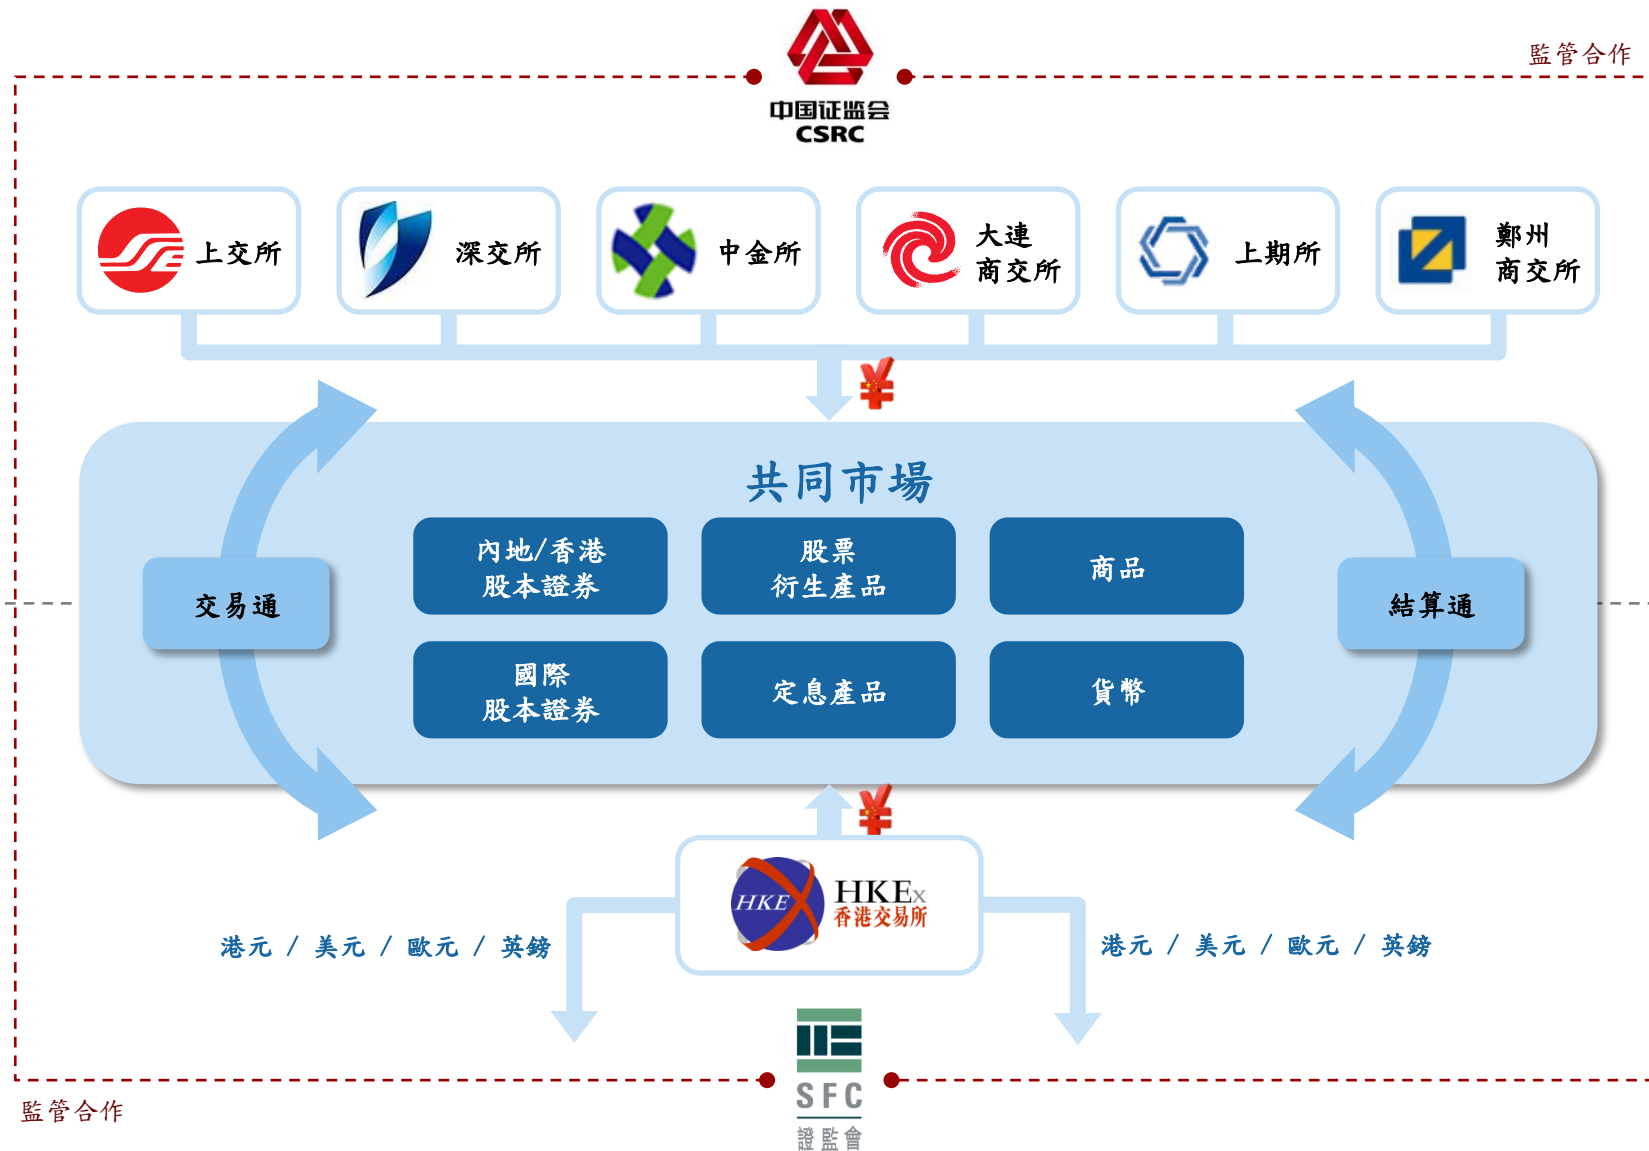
監管合作

中国证监会
CSRC

上交所

深交所

中金所

大連
商交所

上期所

鄭州
商交所

¥

共同市場

交易通

內地/香港
股本證券

股票
衍生產品

商品

國際
股本證券

定息產品

貨幣

結算通

¥

HKEX
HKEx
香港交易所

港元 / 美元 / 歐元 / 英鎊

港元 / 美元 / 歐元 / 英鎊

SFC
證監會

監管合作